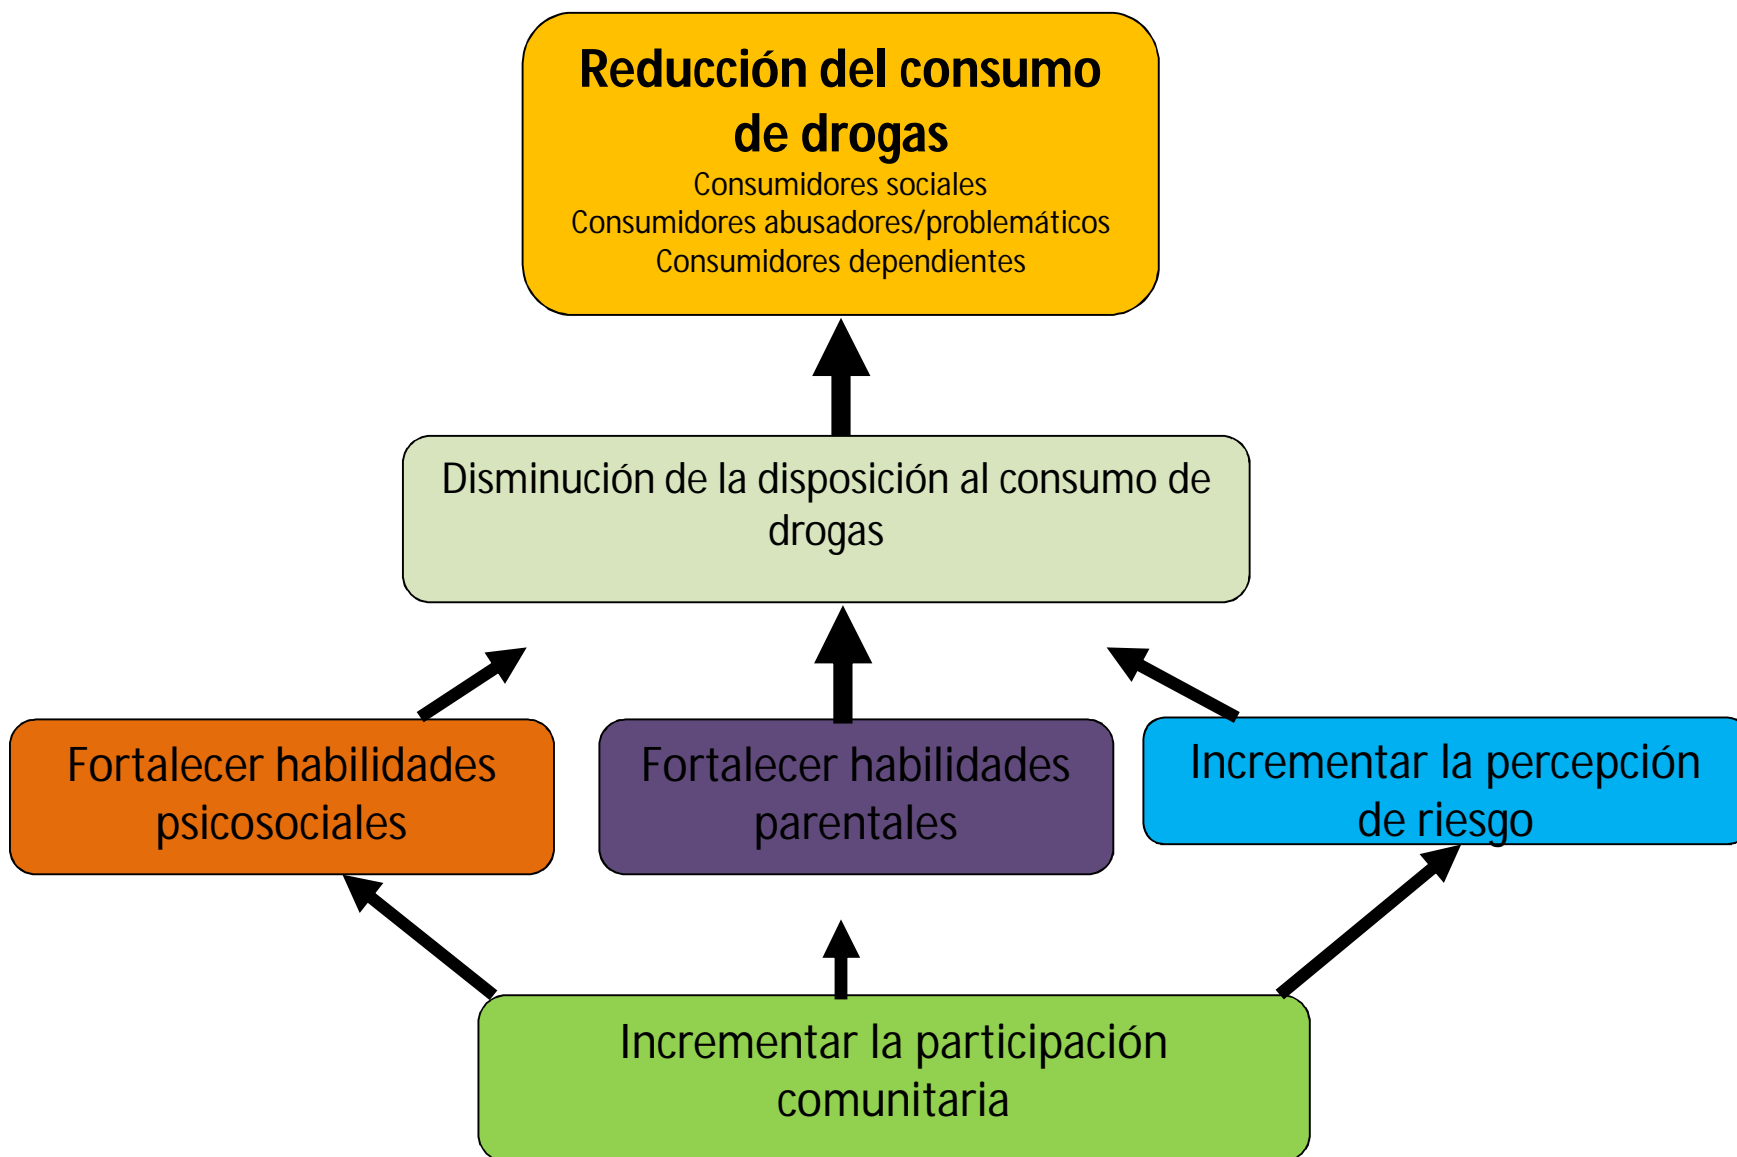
Reducción del consumo de drogas
Consumidores sociales
Consumidores abusadores/problemáticos
Consumidores dependientes

Disminución de la disposición al consumo de drogas

Fortalecer habilidades psicosociales

Fortalecer habilidades parentales

Incrementar la percepción de riesgo

Incrementar la participación comunitaria